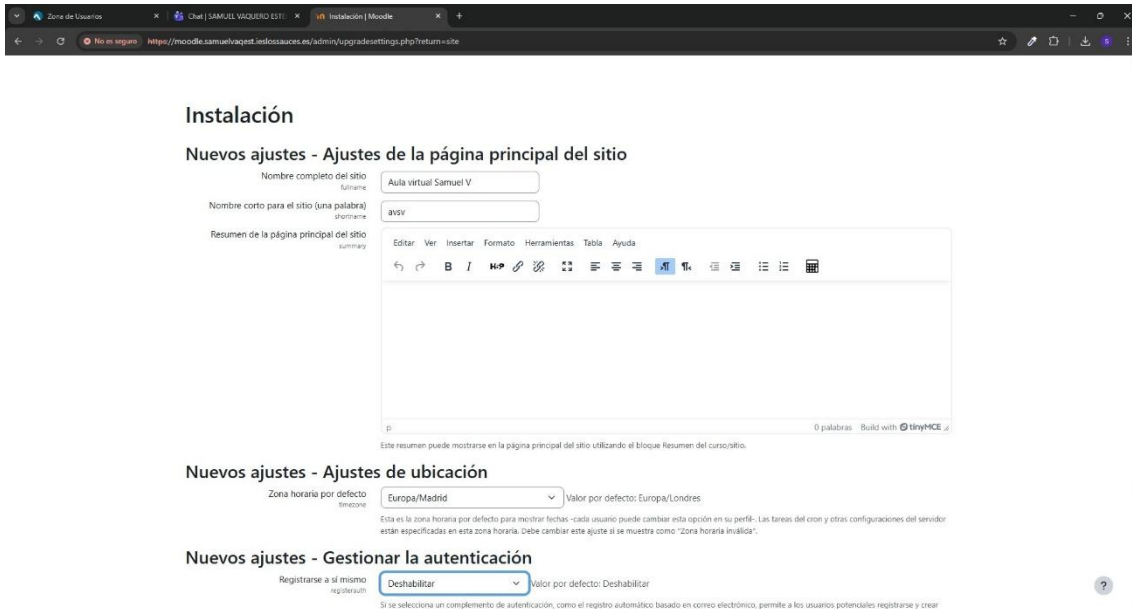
Zone de Usuarios
Chat | SAMUEL VAQUERO ESTE
Instalación | Moodle
No es seguro https://moodle.samuelvaqest.ieslossauces.es/admin/upgradesettings.php?return=site

Instalación

Nuevos ajustes - Ajustes de la página principal del sitio

Nombre completo del sitio
fullname
Aula virtual Samuel V

Nombre corto para el sitio (una palabra)
shortname
avsv

Resumen de la página principal del sitio
summary
Editar Ver Insertar Formato Herramientas Tabla Ayuda

p
0 palabras Build with tinyMCE

Este resumen puede mostrarse en la página principal del sitio utilizando el bloque Resumen del curso/sitio.

Nuevos ajustes - Ajustes de ubicación

Zona horaria por defecto
timezone
Europa/Madrid
Valor por defecto: Europa/Londres

Esta es la zona horaria por defecto para mostrar fechas -cada usuario puede cambiar esta opción en su perfil-. Las tareas del cron y otras configuraciones del servidor están especificadas en esta zona horaria. Debe cambiar este ajuste si se muestra como "Zona horaria inválida".

Nuevos ajustes - Gestionar la autenticación

Registrarse a sí mismo
registerauth
Deshabilitar
Valor por defecto: Deshabilitar

Si se selecciona un complemento de autenticación, como el registro automático basado en correo electrónico, permite a los usuarios potenciales registrarse y crear

?